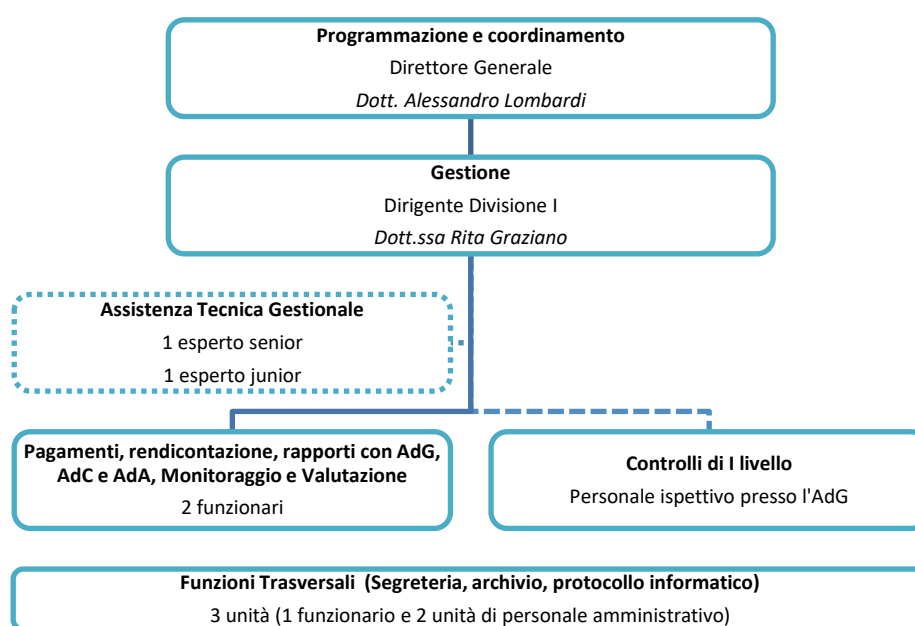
**Programmazione e coordinamento**
Direttore Generale
*Dott. Alessandro Lombardi*

**Gestione**
Dirigente Divisione I
*Dott.ssa Rita Graziano*

**Assistenza Tecnica Gestionale**
1 esperto senior
1 esperto junior

**Pagamenti, rendicontazione, rapporti con AdG, AdC e AdA, Monitoraggio e Valutazione**
2 funzionari

**Controlli di I livello**
Personale ispettivo presso l'AdG

**Funzioni Trasversali (Segreteria, archivio, protocollo informatico)**
3 unità (1 funzionario e 2 unità di personale amministrativo)